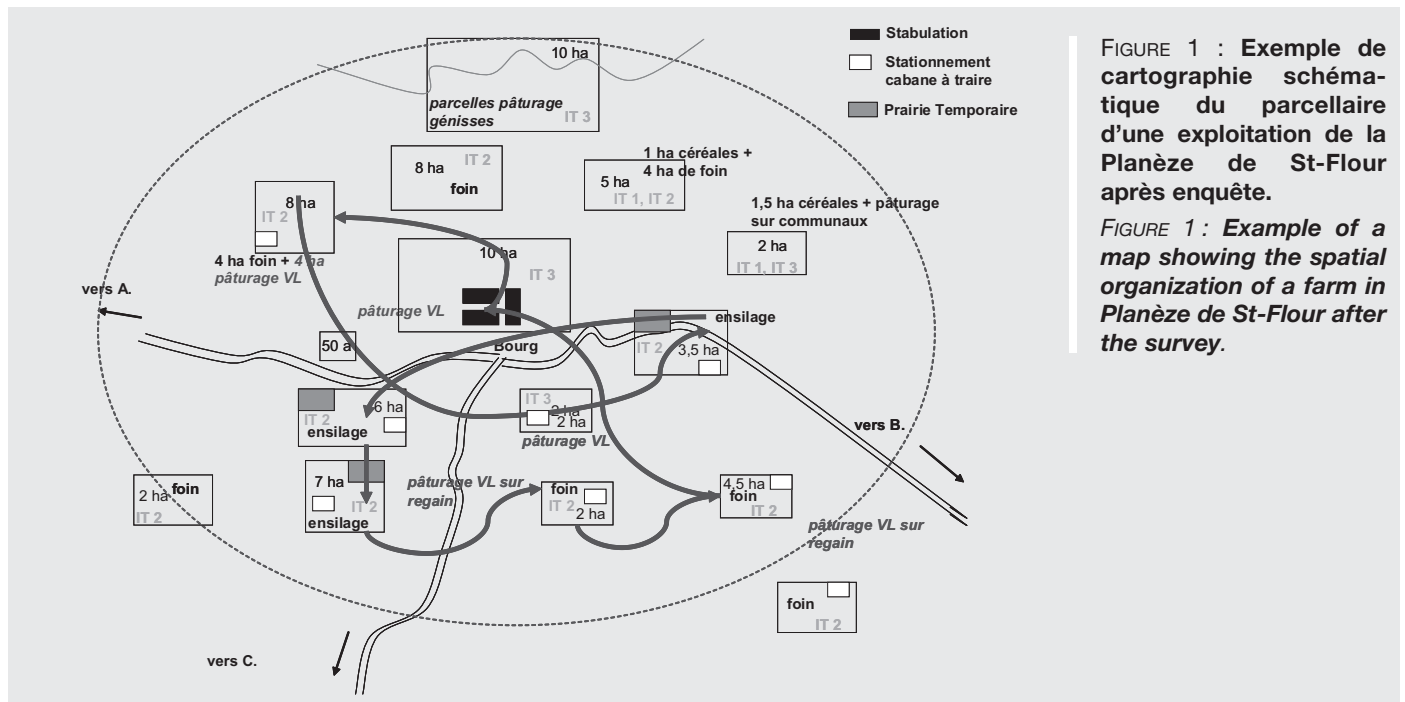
Stabulation
Stationnement cabane à traire
Prairie Temporaire

10 ha
parcelles pâturage génisses
IT 3

8 ha
IT 2
foin

1 ha céréales + 4 ha de foin
5 ha
IT 1, IT 2

8 ha
IT 2
4 ha foin + 4 ha pâturage VL

1,5 ha céréales + pâturage sur communaux
2 ha
IT 1, IT 3

10 ha
IT 3
pâturage VL

vers A.

ensilage
IT 2
3,5 ha

50 a
Bourg

IT 2
6 ha
ensilage

IT 3
2 ha
2 ha
pâturage VL

vers B.

7 ha
IT 2
ensilage

pâturage VL sur regain

foin
IT 2
2 ha

4,5 ha
foin
IT 2

2 ha
foin
IT 2

pâturage VL sur regain

foin
IT 2

vers C.

FIGURE 1 : Exemple de cartographie schématique du parcellaire d'une exploitation de la Planèze de St-Flour après enquête.

FIGURE 1 : Example of a map showing the spatial organization of a farm in Planèze de St-Flour after the survey.